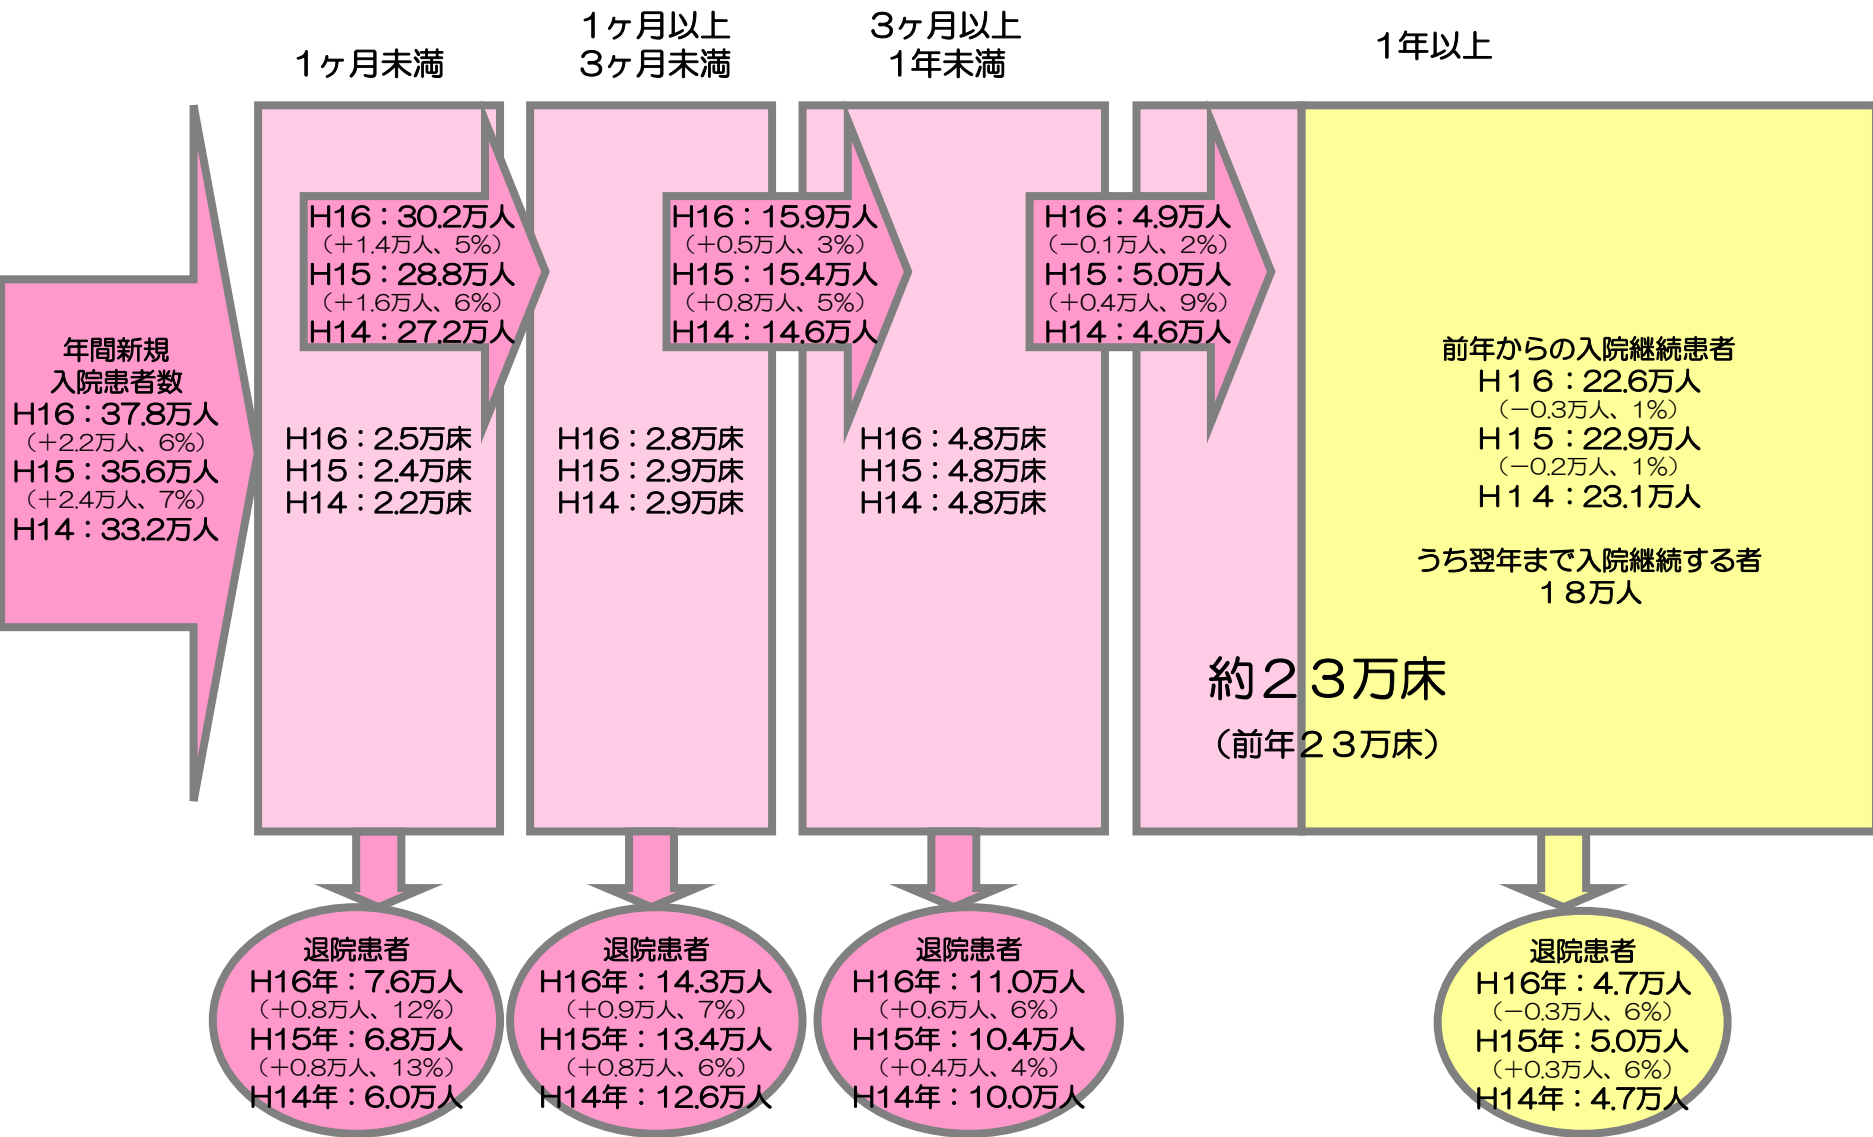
1ヶ月未満

1ヶ月以上
3ヶ月未満

3ヶ月以上
1年未満

1年以上

年間新規
入院患者数
H16：37.8万人
（+2.2万人、6%）
H15：35.6万人
（+2.4万人、7%）
H14：33.2万人

H16：30.2万人
（+1.4万人、5%）
H15：28.8万人
（+1.6万人、6%）
H14：27.2万人

H16：2.5万床
H15：2.4万床
H14：2.2万床

H16：15.9万人
（+0.5万人、3%）
H15：15.4万人
（+0.8万人、5%）
H14：14.6万人

H16：2.8万床
H15：2.9万床
H14：2.9万床

H16：4.9万人
（−0.1万人、2%）
H15：5.0万人
（+0.4万人、9%）
H14：4.6万人

H16：4.8万床
H15：4.8万床
H14：4.8万床

前年からの入院継続患者
H１６：22.6万人
（−0.3万人、1%）
H１５：22.9万人
（−0.2万人、1%）
H１４：23.1万人

うち翌年まで入院継続する者
１８万人

約２３万床
（前年２３万床）

退院患者
H16年：7.6万人
（+0.8万人、12%）
H15年：6.8万人
（+0.8万人、13%）
H14年：6.0万人

退院患者
H16年：14.3万人
（+0.9万人、7%）
H15年：13.4万人
（+0.8万人、6%）
H14年：12.6万人

退院患者
H16年：11.0万人
（+0.6万人、6%）
H15年：10.4万人
（+0.4万人、4%）
H14年：10.0万人

退院患者
H16年：4.7万人
（−0.3万人、6%）
H15年：5.0万人
（+0.3万人、6%）
H14年：4.7万人